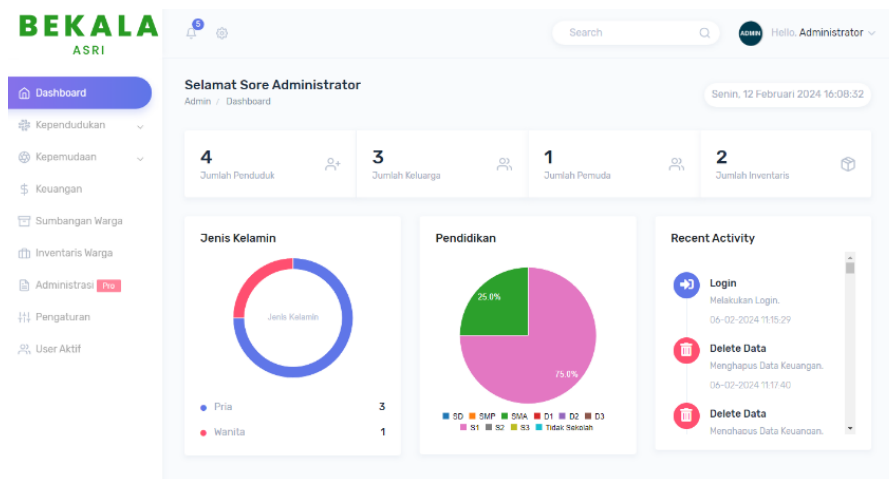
BEKALA
ASRI

5

Search

ADMIN Hello, Administrator

Dashboard
Kependudukan
Kepemudaan
Keuangan
Sumbangan Warga
Inventaris Warga
Administrasi Pro
Pengaturan
User Aktif

Selamat Sore Administrator
Admin / Dashboard

Senin, 12 Februari 2024 16:08:32

4
Jumlah Penduduk

3
Jumlah Keluarga

1
Jumlah Pemuda

2
Jumlah Inventaris

Jenis Kelamin

Jenis Kelamin

Pria 3
Wanita 1

Pendidikan

25.0%
75.0%

SD SMP SMA D1 D2 D3 S1 S2 S3 Tidak Sekolah

Recent Activity

Login
Melakukan Login.
06-02-2024 11:15:29

Delete Data
Menghapus Data Keuangan.
06-02-2024 11:17:40

Delete Data
Menghapus Data Keuangan.